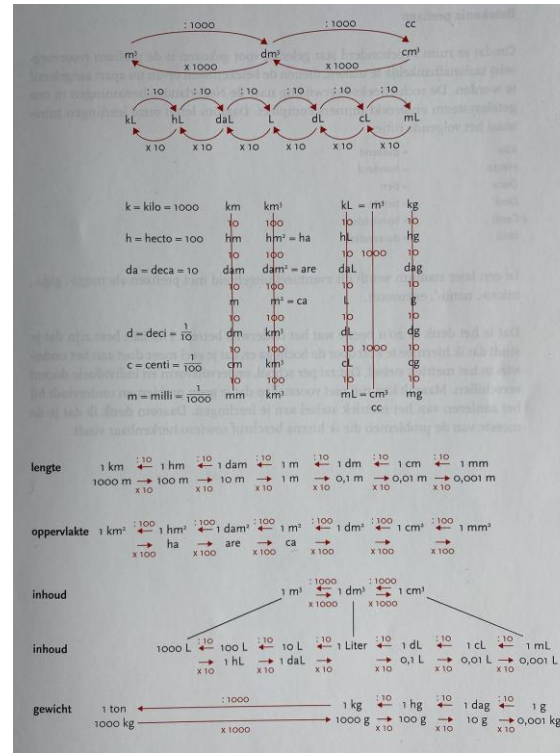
: 1000　　: 1000　　cc

m³　　dm³　　cm³

x 1000　　x 1000

: 10　: 10　: 10　: 10　: 10　: 10

kL　hL　daL　L　dL　cL　mL

x 10　x 10　x 10　x 10　x 10　x 10

k = kilo = 1000　km　km²　kL = m³　kg

10　100　10

h = hecto = 100　hm　hm² = ha　hL　hg

10　100　10　1000　10

da = deca = 10　dam　dam² = are　daL　dag

10　100　10

m　m² = ca　L　g

10　100　10　10

d = deci = $\frac{1}{10}$　dm　km²　dL　dg

10　100　10　1000　10

c = centi = $\frac{1}{100}$　cm　km²　cL　cg

10　100　10　10

m = milli = $\frac{1}{1000}$　mm　km²　mL = cm³　mg

cc

lengte　1 km ⇄ 1 hm ⇄ 1 dam ⇄ 1 m ⇄ 1 dm ⇄ 1 cm ⇄ 1 mm (: 10 / x 10)
1000 m → 100 m → 10 m → 1 m → 0,1 m → 0,01 m → 0,001 m

oppervlakte　1 km² ⇄ 1 hm² ⇄ 1 dam² ⇄ 1 m² ⇄ 1 dm² ⇄ 1 cm² ⇄ 1 mm² (: 100 / x 100)
→ ha → are → ca → → →

inhoud　1 m³ ⇄ 1 dm³ ⇄ 1 cm³ (: 1000 / x 1000)

inhoud　1000 L ⇄ 100 L ⇄ 10 L ⇄ 1 Liter ⇄ 1 dL ⇄ 1 cL ⇄ 1 mL (: 10 / x 10)
→ 1 hL → 1 daL → → 0,1 L → 0,01 L → 0,001 L

gewicht　1 ton ← : 1000 — 1 kg ⇄ 1 hg ⇄ 1 dag ⇄ 1 g (: 10 / x 10)
1000 kg — x 1000 → 1000 g → 100 g → 10 g → 0,001 kg